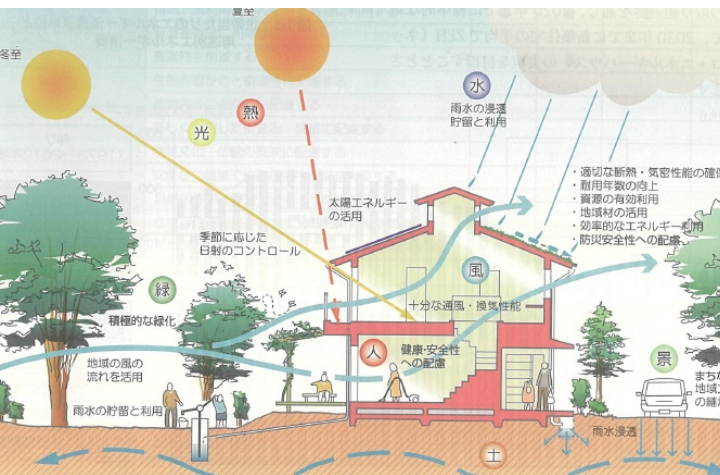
夏至

冬至

熱

光

水

雨水の浸透
貯留と利用

太陽エネルギーの活用

季節に応じた
日射のコントロール

・適切な断熱・気密性能の確保
・耐用年数の向上
・資源の有効利用
・地域材の活用
・効率的なエネルギー利用
・防災安全性への配慮

緑

積極的な緑化

風

十分な通風・換気性能

人

健康・安全性
への配慮

地域の風の
流れを活用

雨水の貯留と利用

景

まちな
地域文
の緑化

雨水浸透

土